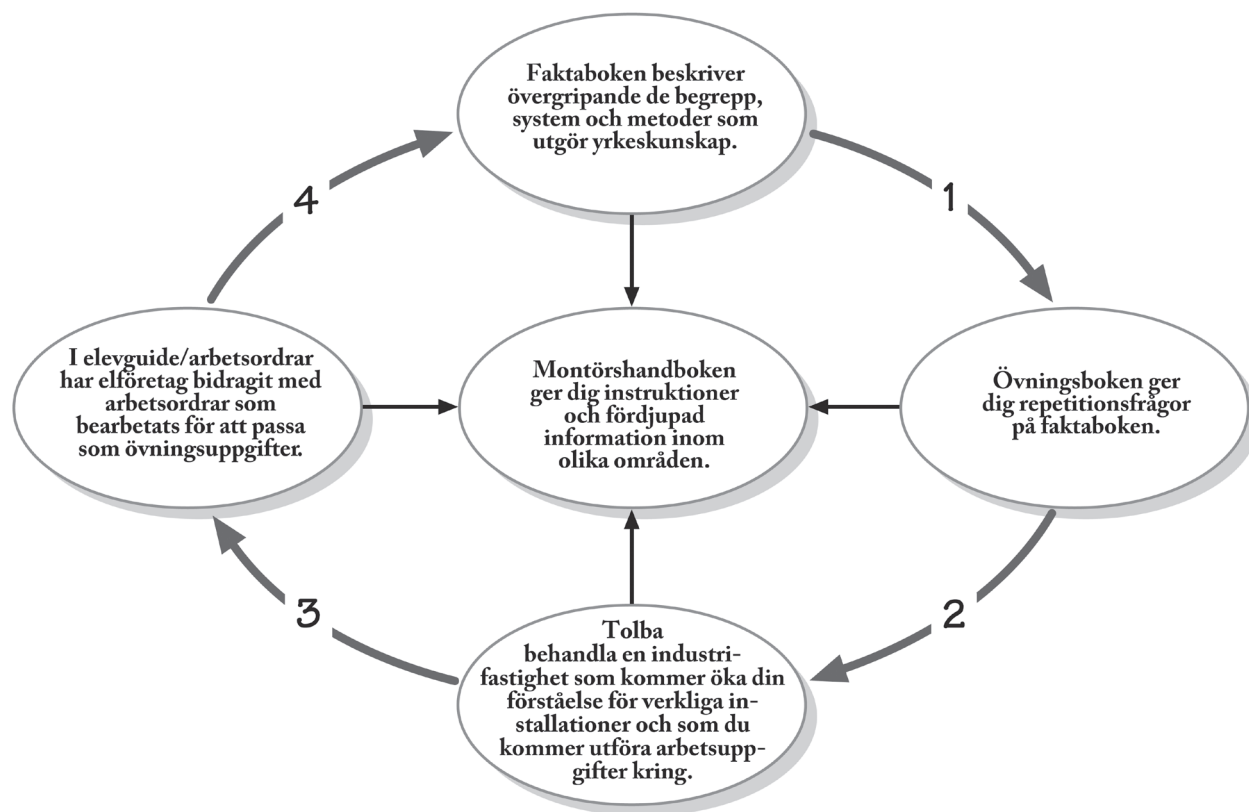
Faktaboken beskriver övergripande de begrepp, system och metoder som utgör yrkeskunskap.

1

Övningsboken ger dig repetitionsfrågor på faktaboken.

2

Tolba
behandla en industrifastighet som kommer öka din förståelse för verkliga installationer och som du kommer utföra arbetsuppgifter kring.

3

I elevguide/arbetsordrar har elföretag bidragit med arbetsordrar som bearbetats för att passa som övningsuppgifter.

4

Montörshandboken ger dig instruktioner och fördjupad information inom olika områden.